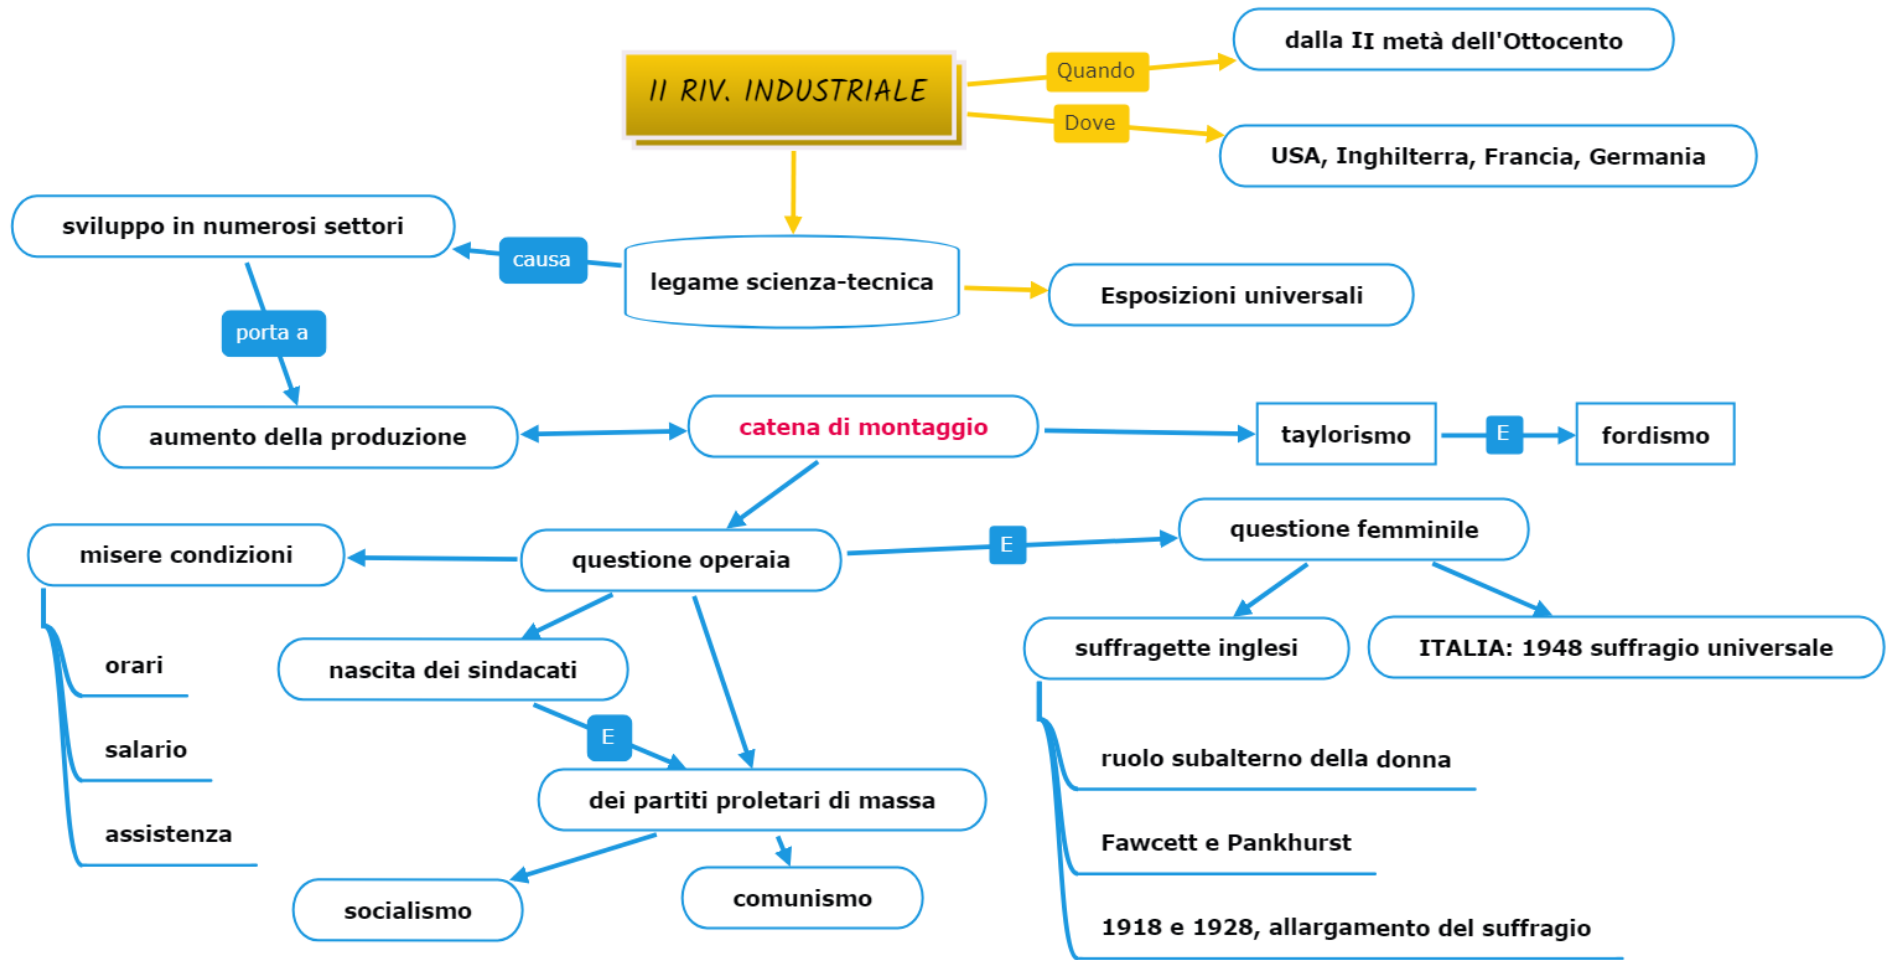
II RIV. INDUSTRIALE

Quando

dalla II metà dell'Ottocento

Dove

USA, Inghilterra, Francia, Germania

legame scienza-tecnica

causa

sviluppo in numerosi settori

porta a

aumento della produzione

Esposizioni universali

catena di montaggio

taylorismo

E

fordismo

questione operaia

E

questione femminile

misere condizioni

orari

salario

assistenza

nascita dei sindacati

E

dei partiti proletari di massa

socialismo

comunismo

suffragette inglesi

ITALIA: 1948 suffragio universale

ruolo subalterno della donna

Fawcett e Pankhurst

1918 e 1928, allargamento del suffragio